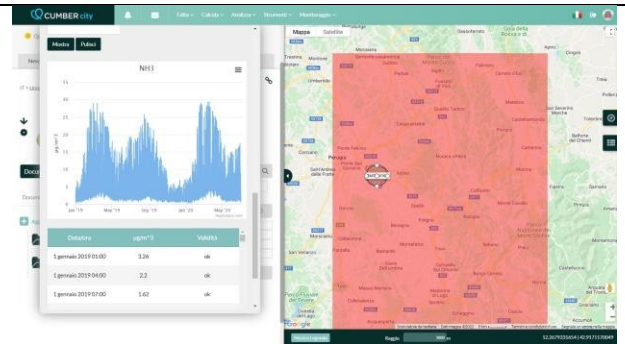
CUMBER city

Mostra Pulisci

NH3

Jan '19 Mar '19 May '19 Jul '19 Sep '19 Nov '19 Jan '20 Mar '20 May '20

µg/m^3

| Data/ora | µg/m^3 | Validità |
|---|---|---|
| 1 gennaio 2019 01:00 | 3.26 | ok |
| 1 gennaio 2019 04:00 | 2.2 | ok |
| 1 gennaio 2019 07:00 | 1.62 | ok |

Mappa Satellite

Perugia

Google

Mostra Legenda

Raggio

12.3679335454 | 42.9171170049